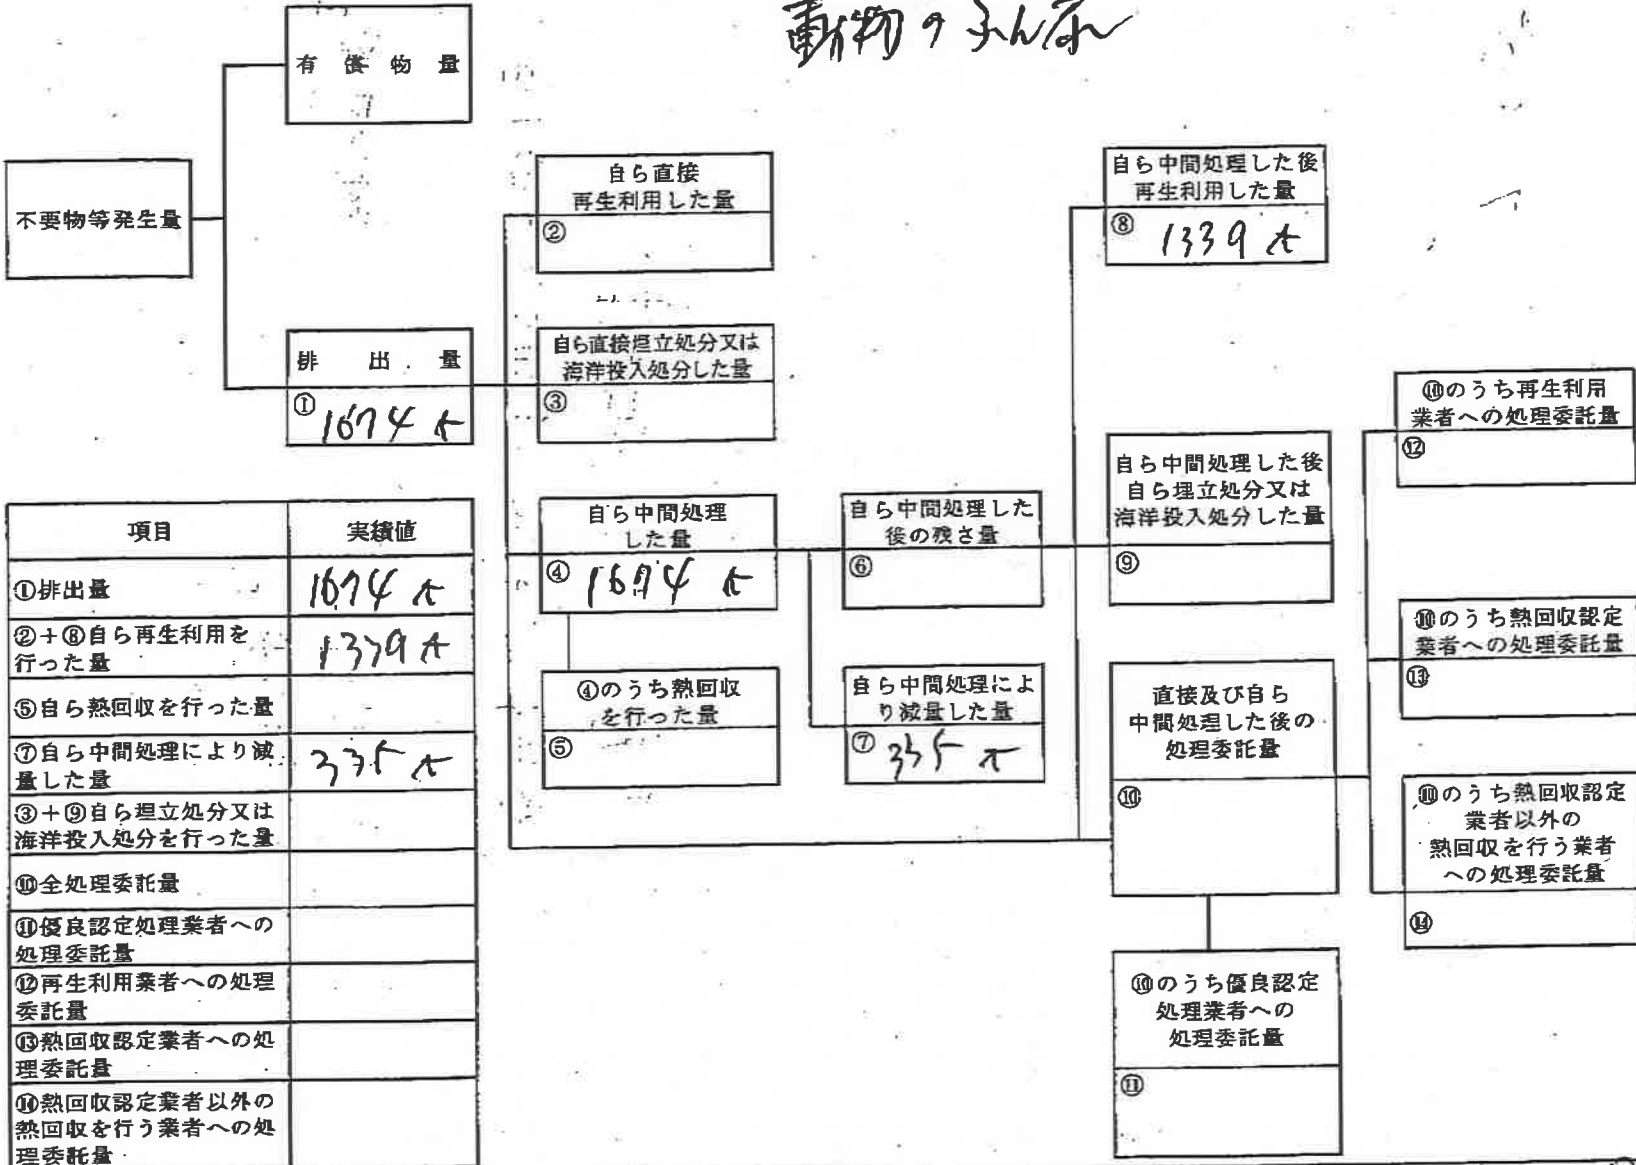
動物のふん尿

有償物量

不要物等発生量

排出量
① 1674 t

自ら直接再生利用した量
②

自ら直接埋立処分又は海洋投入処分した量
③

自ら中間処理した量
④ 1674 t

④のうち熱回収を行った量
⑤

自ら中間処理した後の残さ量
⑥

自ら中間処理により減量した量
⑦ 335 t

自ら中間処理した後再生利用した量
⑧ 1339 t

自ら中間処理した後自ら埋立処分又は海洋投入処分した量
⑨

直接及び自ら中間処理した後の処理委託量
⑩

⑩のうち優良認定処理業者への処理委託量
⑪

⑩のうち再生利用業者への処理委託量
⑫

⑩のうち熱回収認定業者への処理委託量
⑬

⑩のうち熱回収認定業者以外の熱回収を行う業者への処理委託量
⑭

| 項目 | 実績値 |
|---|---|
| ①排出量 | 1674 t |
| ②+⑧自ら再生利用を行った量 | 1339 t |
| ⑤自ら熱回収を行った量 | |
| ⑦自ら中間処理により減量した量 | 335 t |
| ③+⑨自ら埋立処分又は海洋投入処分を行った量 | |
| ⑩全処理委託量 | |
| ⑪優良認定処理業者への処理委託量 | |
| ⑫再生利用業者への処理委託量 | |
| ⑬熱回収認定業者への処理委託量 | |
| ⑭熱回収認定業者以外の熱回収を行う業者への処理委託量 | |